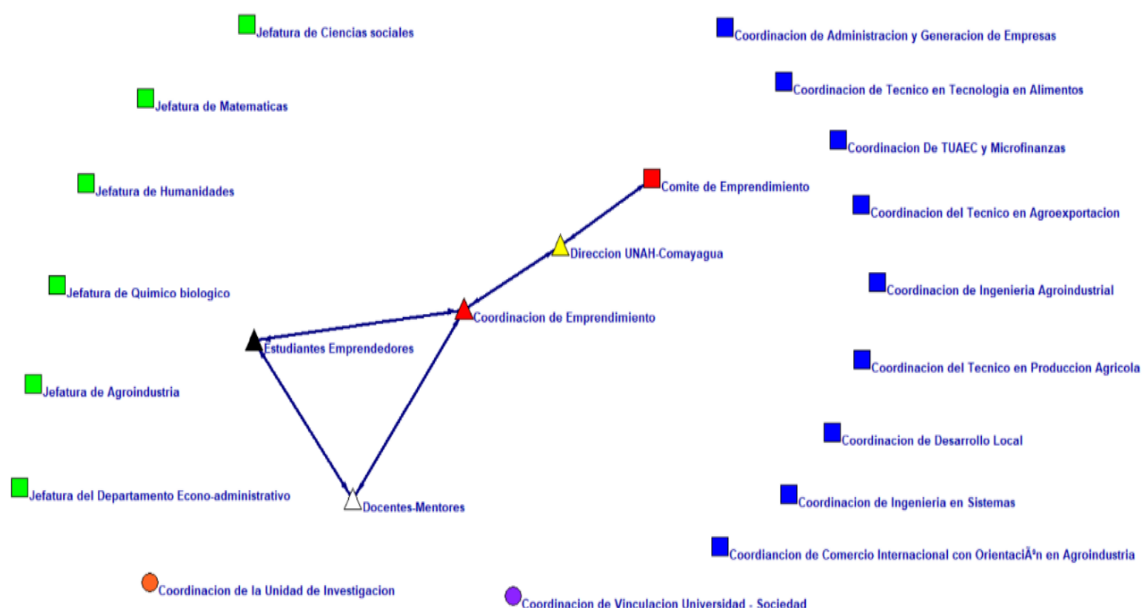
Jefatura de Ciencias sociales

Jefatura de Matematicas

Jefatura de Humanidades

Jefatura de Quimico biologico

Jefatura de Agroindustria

Jefatura del Departamento Econo-administrativo

Coordinacion de Administracion y Generacion de Empresas

Coordinacion de Tecnico en Tecnologia en Alimentos

Coordinacion De TUAEC y Microfinanzas

Comite de Emprendimiento

Coordinacion del Tecnico en Agroexportacion

Direccion UNAH-Comayagua

Coordinacion de Ingenieria Agroindustrial

Coordinacion de Emprendimiento

Estudiantes Emprendedores

Coordinacion del Tecnico en Produccion Agricola

Coordinacion de Desarrollo Local

Docentes-Mentores

Coordinacion de Ingenieria en Sistemas

Coordiancion de Comercio Internacional con OrientaciÃ³n en Agroindustria

Coordinacion de la Unidad de Investigacion

Coordinacion de Vinculacion Universidad - Sociedad